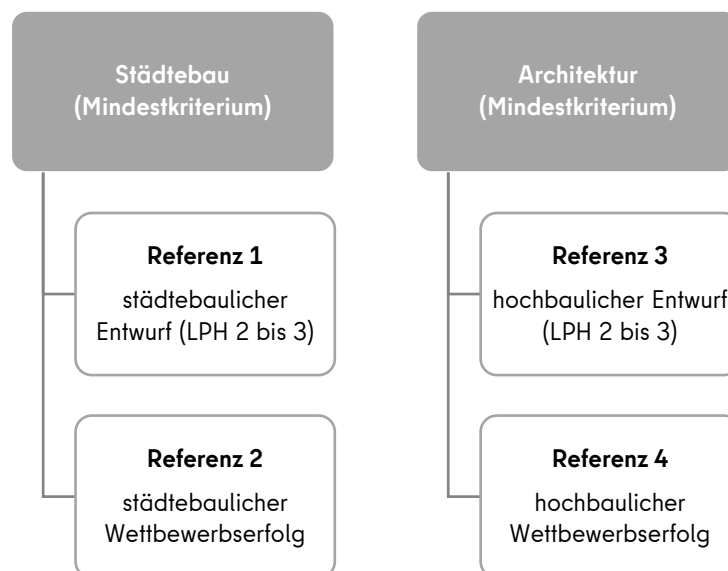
Städtebau
(Mindestkriterium)

Referenz 1
städtebaulicher Entwurf (LPH 2 bis 3)

Referenz 2
städtebaulicher Wettbewerbserfolg

Architektur
(Mindestkriterium)

Referenz 3
hochbaulicher Entwurf (LPH 2 bis 3)

Referenz 4
hochbaulicher Wettbewerbserfolg